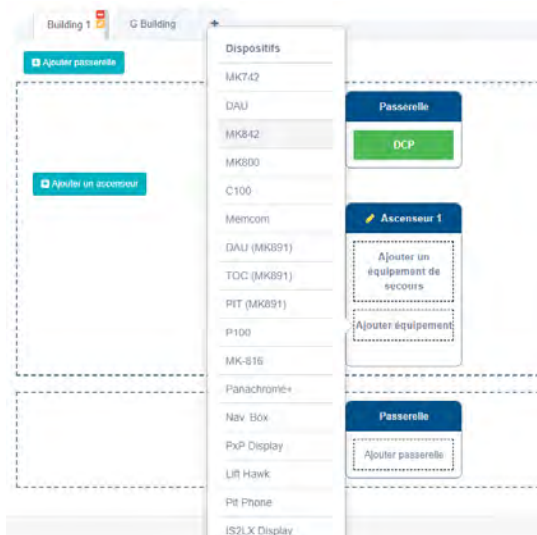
Building 1 G Building +

Ajouter passerelle

Ajouter un ascenseur

Dispositifs
MK742
DAU
MK842
MK800
C100
Memcom
DAU (MK891)
TOC (MK891)
PIT (MK891)
P100
MK-816
Panachrome+
Nav. Box
PxP Display
Lift Hawk
Pit Phone
IS2LX Display

Passerelle
DCP

Ascenseur 1
Ajouter un équipement de secours
Ajouter équipement

Passerelle
Ajouter passerelle